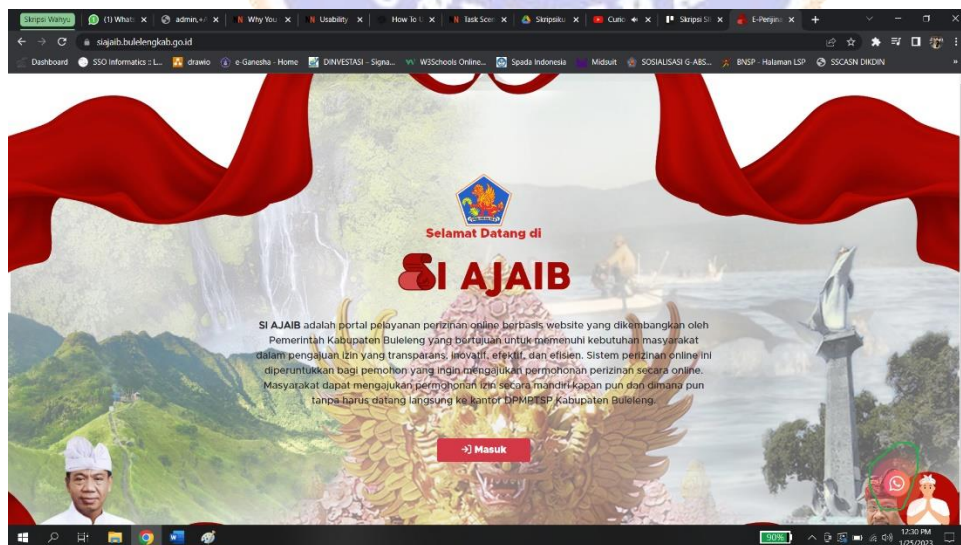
Skripsi Wanyu (1) Whats admin.+/ Why You Usability How To Task Scen Skripsiku Curio Skripsi SI E-Perijina

siajaib.bulelengkab.go.id

Dashboard SSO Informatics :: L... drawio e-Ganesha - Home DINVESTASI - Signa... W3Schools Online... Spada Indonesia Midsuit SOSIALISASI G-ABS... BNSP - Halaman LSP SSCASN DIKDIN

Selamat Datang di

SI AJAIB

SI AJAIB adalah portal pelayanan perizinan online berbasis website yang dikembangkan oleh Pemerintah Kabupaten Buleleng yang bertujuan untuk memenuhi kebutuhan masyarakat dalam pengajuan izin yang transparans, inovatif, efektif, dan efisien. Sistem perizinan online ini diperuntukkan bagi pemohon yang ingin mengajukan permohonan perizinan secara online. Masyarakat dapat mengajukan permohonan izin secara mandiri kapan pun dan dimana pun tanpa harus datang langsung ke kantor DPMPTSP Kabupaten Buleleng.

Masuk

90%

12:30 PM
1/25/2023